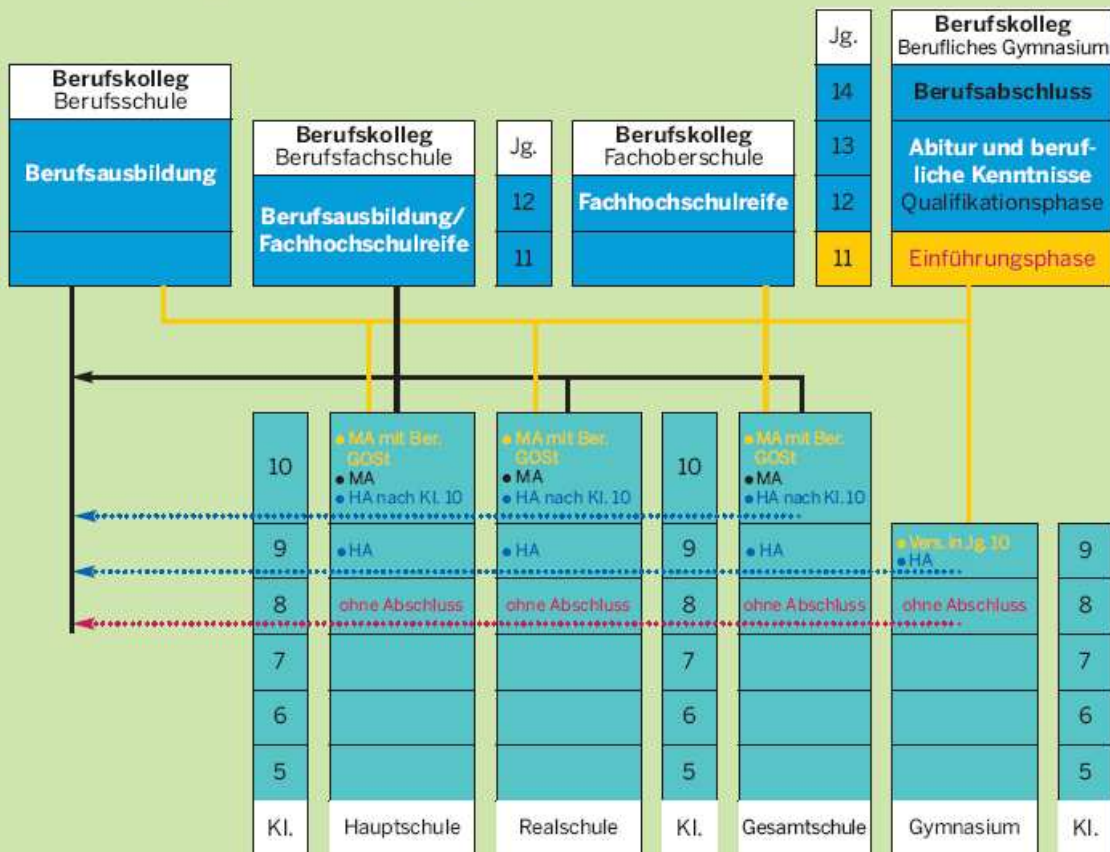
Jg.

Berufskolleg
Berufliches Gymnasium

| Jg. | Berufskolleg Berufliches Gymnasium |
|---|---|
| 14 | Berufsabschluss |
| 13 | Abitur und berufliche Kenntnisse |
| 12 | Qualifikationsphase |
| 11 | Einführungsphase |

Berufskolleg
Berufsschule
Berufsausbildung

Berufskolleg
Berufsfachschule
Berufsausbildung/ Fachhochschulreife

| Jg. |
|---|
| 12 |
| 11 |

Berufskolleg
Fachoberschule
Fachhochschulreife

| Kl. | Hauptschule | Realschule | Kl. | Gesamtschule | Gymnasium | Kl. |
|---|---|---|---|---|---|---|
| 10 | • MA mit Ber. GOSt • MA • HA nach Kl. 10 | • MA mit Ber. GOSt • MA • HA nach Kl. 10 | 10 | • MA mit Ber. GOSt • MA • HA nach Kl. 10 | | |
| 9 | • HA | • HA | 9 | • HA | • Vers. in Jg. 10 • HA | 9 |
| 8 | ohne Abschluss | ohne Abschluss | 8 | ohne Abschluss | ohne Abschluss | 8 |
| 7 | | | 7 | | | 7 |
| 6 | | | 6 | | | 6 |
| 5 | | | 5 | | | 5 |